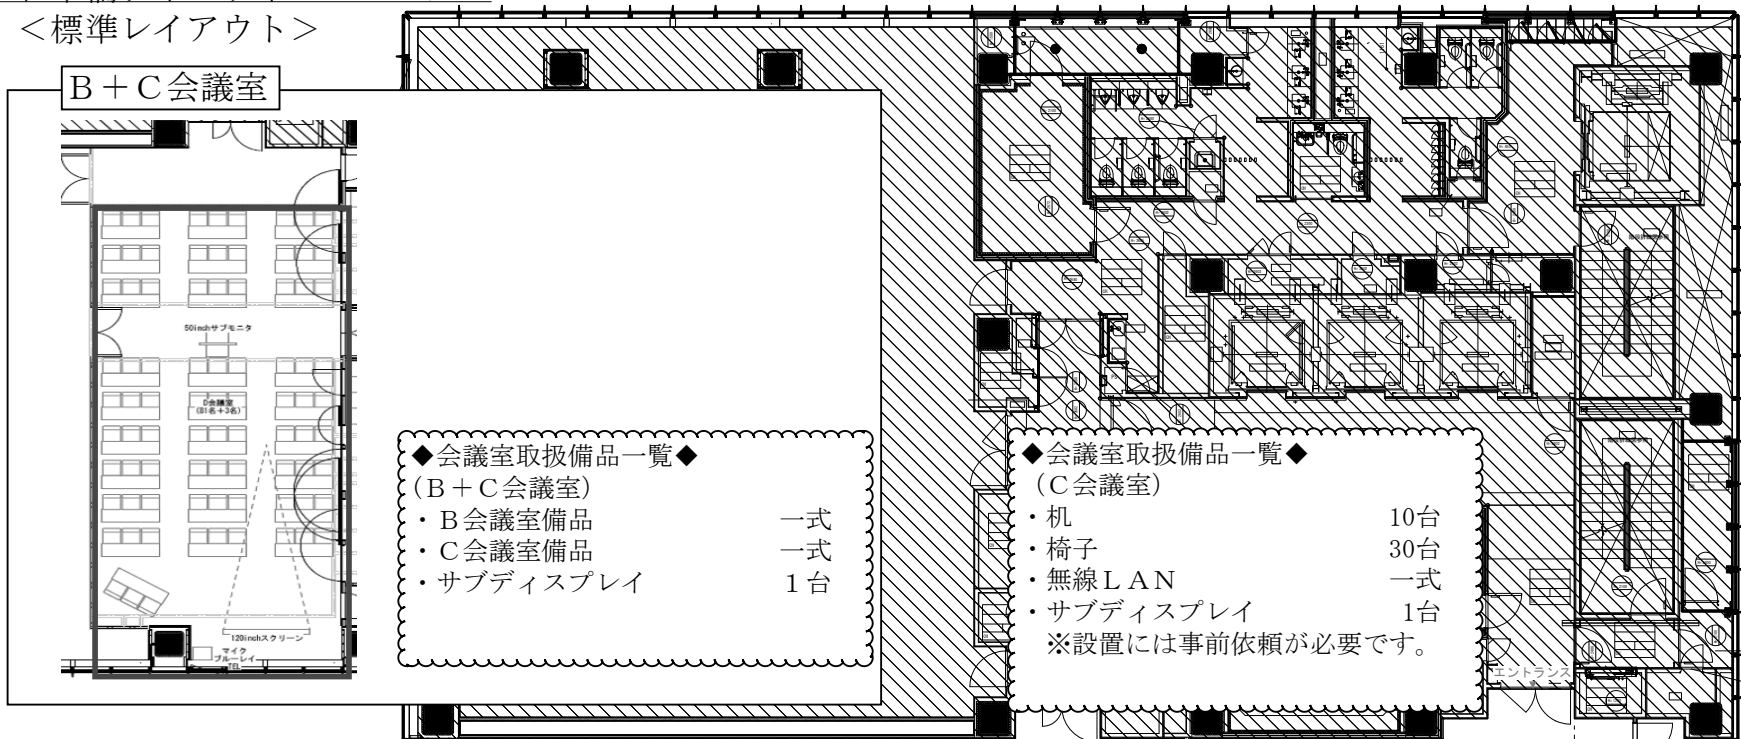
<標準レイアウト>

B+C会議室

50inchサブモニタ

D会議室
(81名+3名)

120inchスクリーン
マイク
ブルーレイ
TEL

◆会議室取扱備品一覧◆
(B+C会議室)
・B会議室備品 一式
・C会議室備品 一式
・サブディスプレイ 1台

◆会議室取扱備品一覧◆
(C会議室)
・机 10台
・椅子 30台
・無線LAN 一式
・サブディスプレイ 1台
※設置には事前依頼が必要です。

エントランス